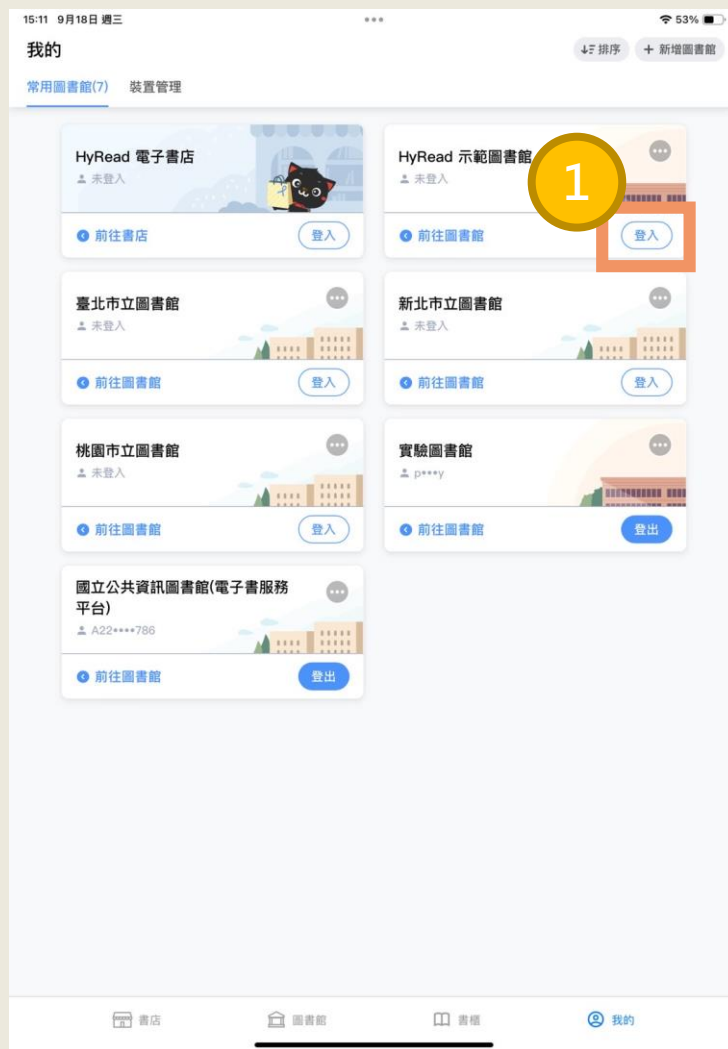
15:11 9月18日 週三

53%

我的

排序 + 新增圖書館

常用圖書館(7) 裝置管理

HyRead 電子書店
未登入
前往書店
登入

HyRead 示範圖書館
未登入
1
前往圖書館
登入

臺北市立圖書館
未登入
前往圖書館
登入

新北市立圖書館
未登入
前往圖書館
登入

桃園市立圖書館
未登入
前往圖書館
登入

實驗圖書館
p***y
前往圖書館
登出

國立公共資訊圖書館(電子書服務平台)
A22••••786
前往圖書館
登出

書店 圖書館 書櫃 我的